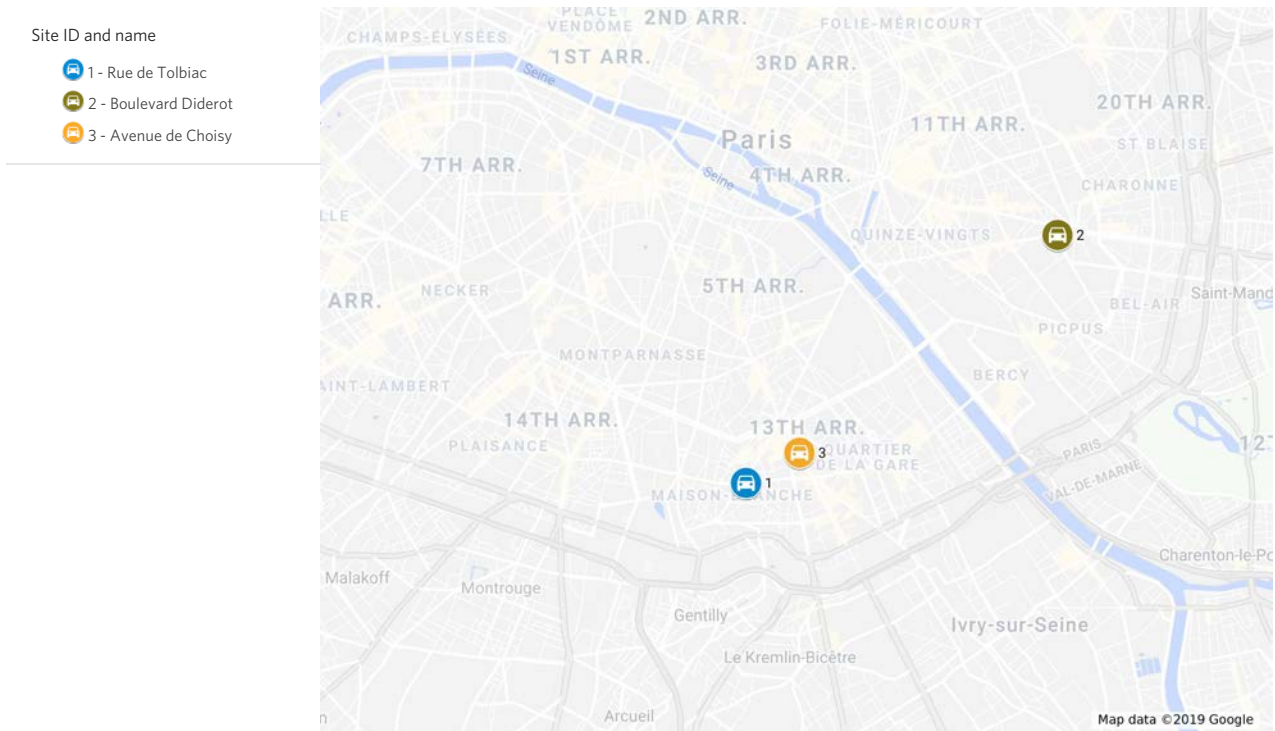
Site ID and name

1 - Rue de Tolbiac
2 - Boulevard Diderot
3 - Avenue de Choisy

PLACE VENDÔME 2ND ARR.
CHAMPS-ÉLYSÉES
FOLIE-MÉRICOURT
1ST ARR.
3RD ARR.
Seine
20TH ARR.
Paris
11TH ARR.
7TH ARR.
Seine
4TH ARR.
ST BLAISE
CHARONNE
LLE
QUINZE-VINGTS
2
ARR.
NECKER
5TH ARR.
BEL-AIR
Saint-Mand
PICPUS
MONTPARNASSE
AINT-LAMBERT
BERCY
14TH ARR.
13TH ARR.
PLAISANCE
3
QUARTIER DE LA GARE
PARIS
12
1
VAL-DE-MARNE
MAISON-BLANCHE
Charenton-le-Po
Malakoff
Montrouge
Gentilly
Ivry-sur-Seine
Le Kremlin-Bicêtre
Arcueil
Map data ©2019 Google